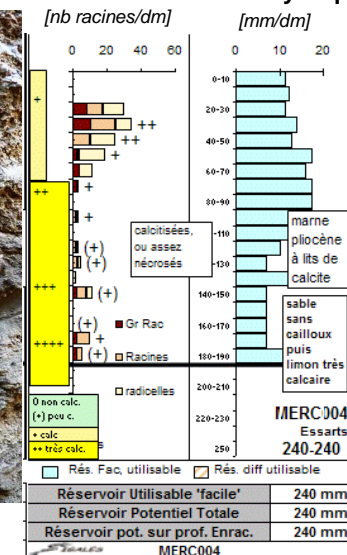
[nb racines/dm]

[mm/dm]

0 20 40 60

0 10 20

0-10

20-30

40-50

60-70

80-90

-110

-130

140-150

160-170

180-190

200-210

220-230

250

+

++

++

+

+

++

+

+

(+)

(+)

+++

(+)

++++

(+)

(+)

calcitisées, ou assez nécrosés

Gr Rac

Racines

radicelles

marne pliocène à lits de calcite

sable sans cailloux puis limon très calcaire

0 non calc.
(+) peu c.
+ calc
++ très calc.

MERC004
Essarts
240-240

Rés. Fac. utilisable Rés. diff utilisable

| Réservoir Utilisable 'facile' | 240 mm |
|---|---|
| Réservoir Potentiel Totale | 240 mm |
| Réservoir pot. sur prof. Enrac. | 240 mm |

MERC004